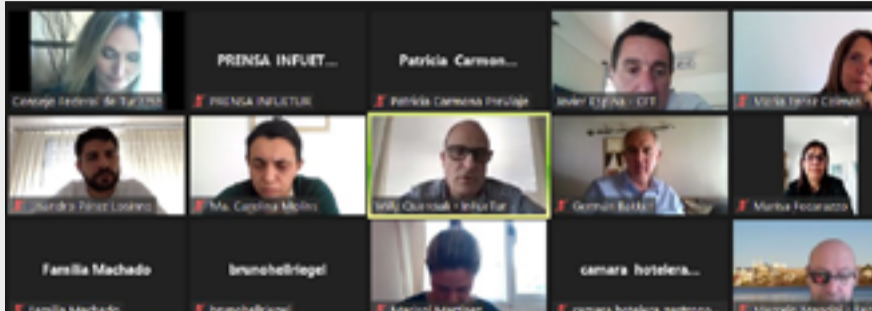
Consejo Federal de Turismo

PRENSA INFUET...

PRENSA INFUETUR

Patricia Carmon...

Patricia Carmona Prestaje

Javier Espina - CFT

María Teresa Colomb

Sandra Pérez Losino

Ma. Carolina Molino

Willy Chabrolak - InfuTur

German Baldo

Marina Fecarazzo

Familia Machado

Familia Machado

brunohellriegel

brunohellriegel

Maricel Martínez

camara hotelera...

camara hotelera gastron...

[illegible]